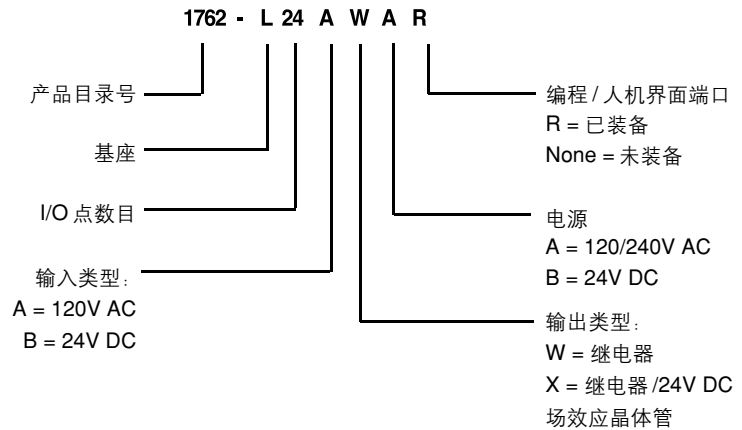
1762 - L 24 A W A R

产品目录号

基座

I/O 点数目

输入类型：
A = 120V AC
B = 24V DC

编程 / 人机界面端口
R = 已装备
None = 未装备

电源
A = 120/240V AC
B = 24V DC

输出类型：
W = 继电器
X = 继电器 /24V DC
场效应晶体管